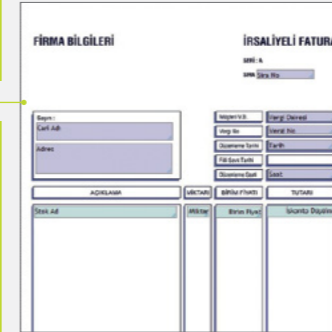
FİRMA BİLGİLERİ

İRSALİYELİ FATURA

SERİ : A

SIRA Sıra No

Sayın :
Cari Adı

Adres

Vergi Dairesi
Vergi No
Düzenleme Tarihi
Fiili Sevk Tarihi
Düzenleme Saati

Vergi Dairesi
Vergi No
Tarih

Saat

AÇIKLAMA
MİKTARI
BİRİM FİYATI
TUTARI

Stok Adı
Miktar
Birim Fiyat
İskonto Düşülm